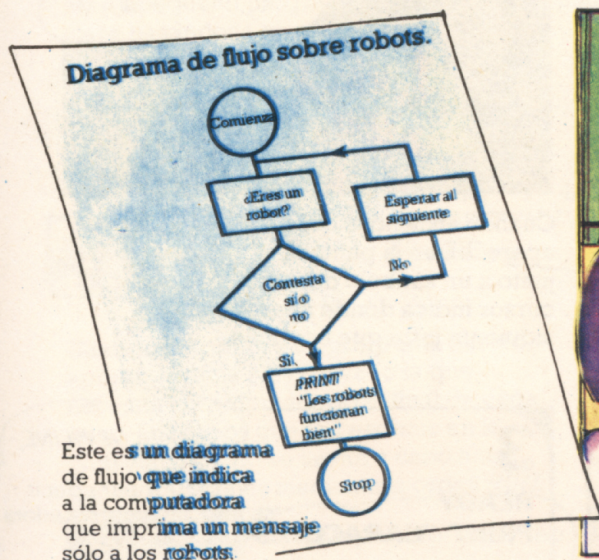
Diagrama de flujo sobre robots.

Comienza

¿Eres un robot?

Esperar al siguiente

Contesta sí o no

No

Sí

PRINT "Los robots funcionan bien!"

Stop

Este es un diagrama de flujo que indica a la computadora que imprima un mensaje sólo a los robots.